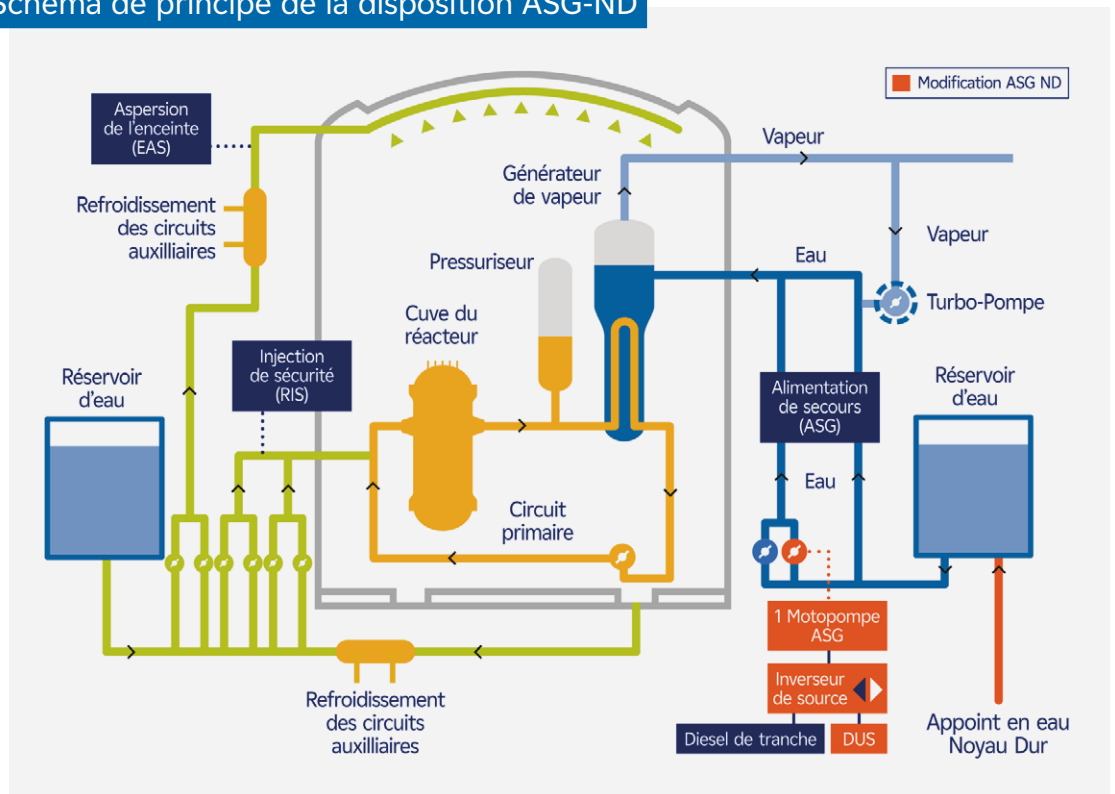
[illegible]chéma de principe de la disposition ASG-ND

Modification ASG ND

Aspersion de l'enceinte (EAS)

Refroidissement des circuits auxiliaires

Vapeur

Générateur de vapeur

Vapeur

Eau

Pressuriseur

Turbo-Pompe

Cuve du réacteur

Injection de sécurité (RIS)

Réservoir d'eau

Alimentation de secours (ASG)

Réservoir d'eau

Eau

Circuit primaire

1 Motopompe ASG

Inverseur de source

Refroidissement des circuits auxiliaires

Diesel de tranche

DUS

Appoint en eau Noyau Dur